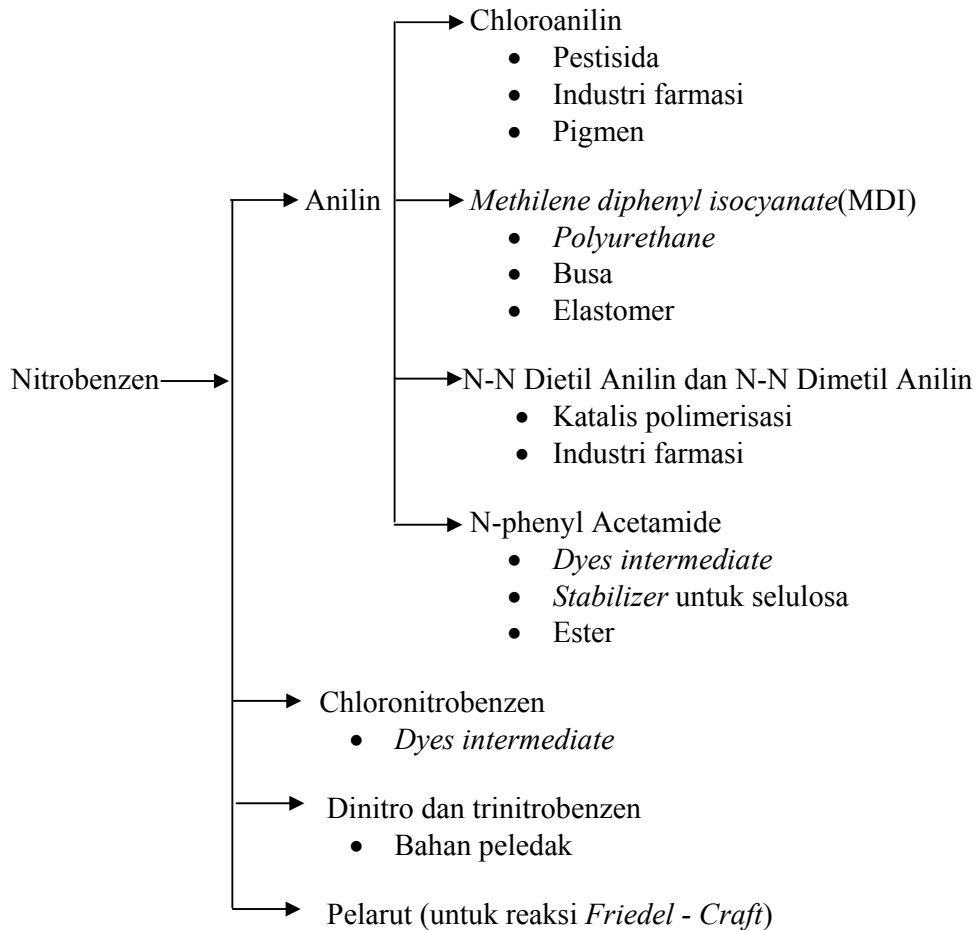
Chloroanilin
- Pestisida
- Industri farmasi
- Pigmen

Anilin

Methilene diphenyl isocyanate(MDI)
- Polyurethane
- Busa
- Elastomer

Nitrobenzen

N-N Dietil Anilin dan N-N Dimetil Anilin
- Katalis polimerisasi
- Industri farmasi

N-phenyl Acetamide
- Dyes intermediate
- Stabilizer untuk selulosa
- Ester

Chloronitrobenzen
- Dyes intermediate

Dinitro dan trinitrobenzen
- Bahan peledak

Pelarut (untuk reaksi Friedel - Craft)